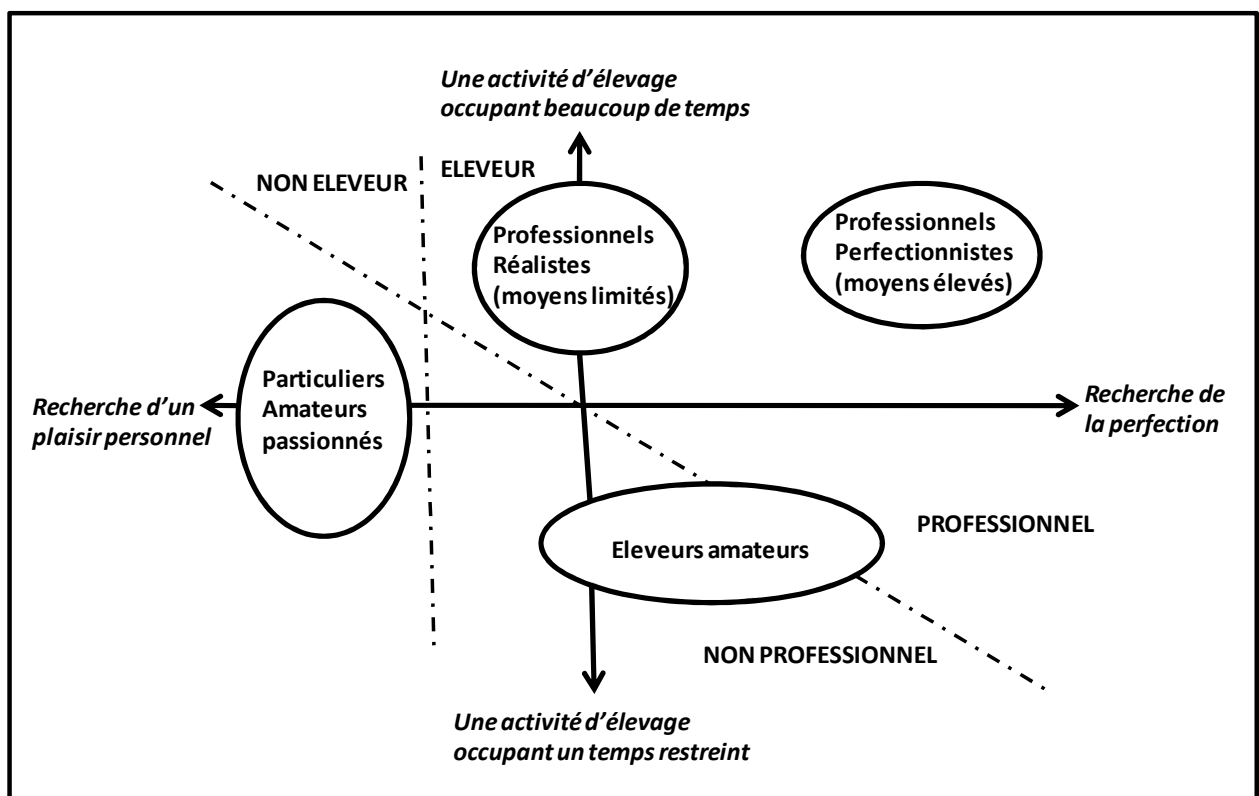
Une activité d'élevage occupant beaucoup de temps

NON ELEVEUR

ELEVEUR

Professionnels Réalistes (moyens limités)

Professionnels Perfectionnistes (moyens élevés)

Recherche d'un plaisir personnel

Particuliers Amateurs passionnés

Recherche de la perfection

Eleveurs amateurs

PROFESSIONNEL

NON PROFESSIONNEL

Une activité d'élevage occupant un temps restreint